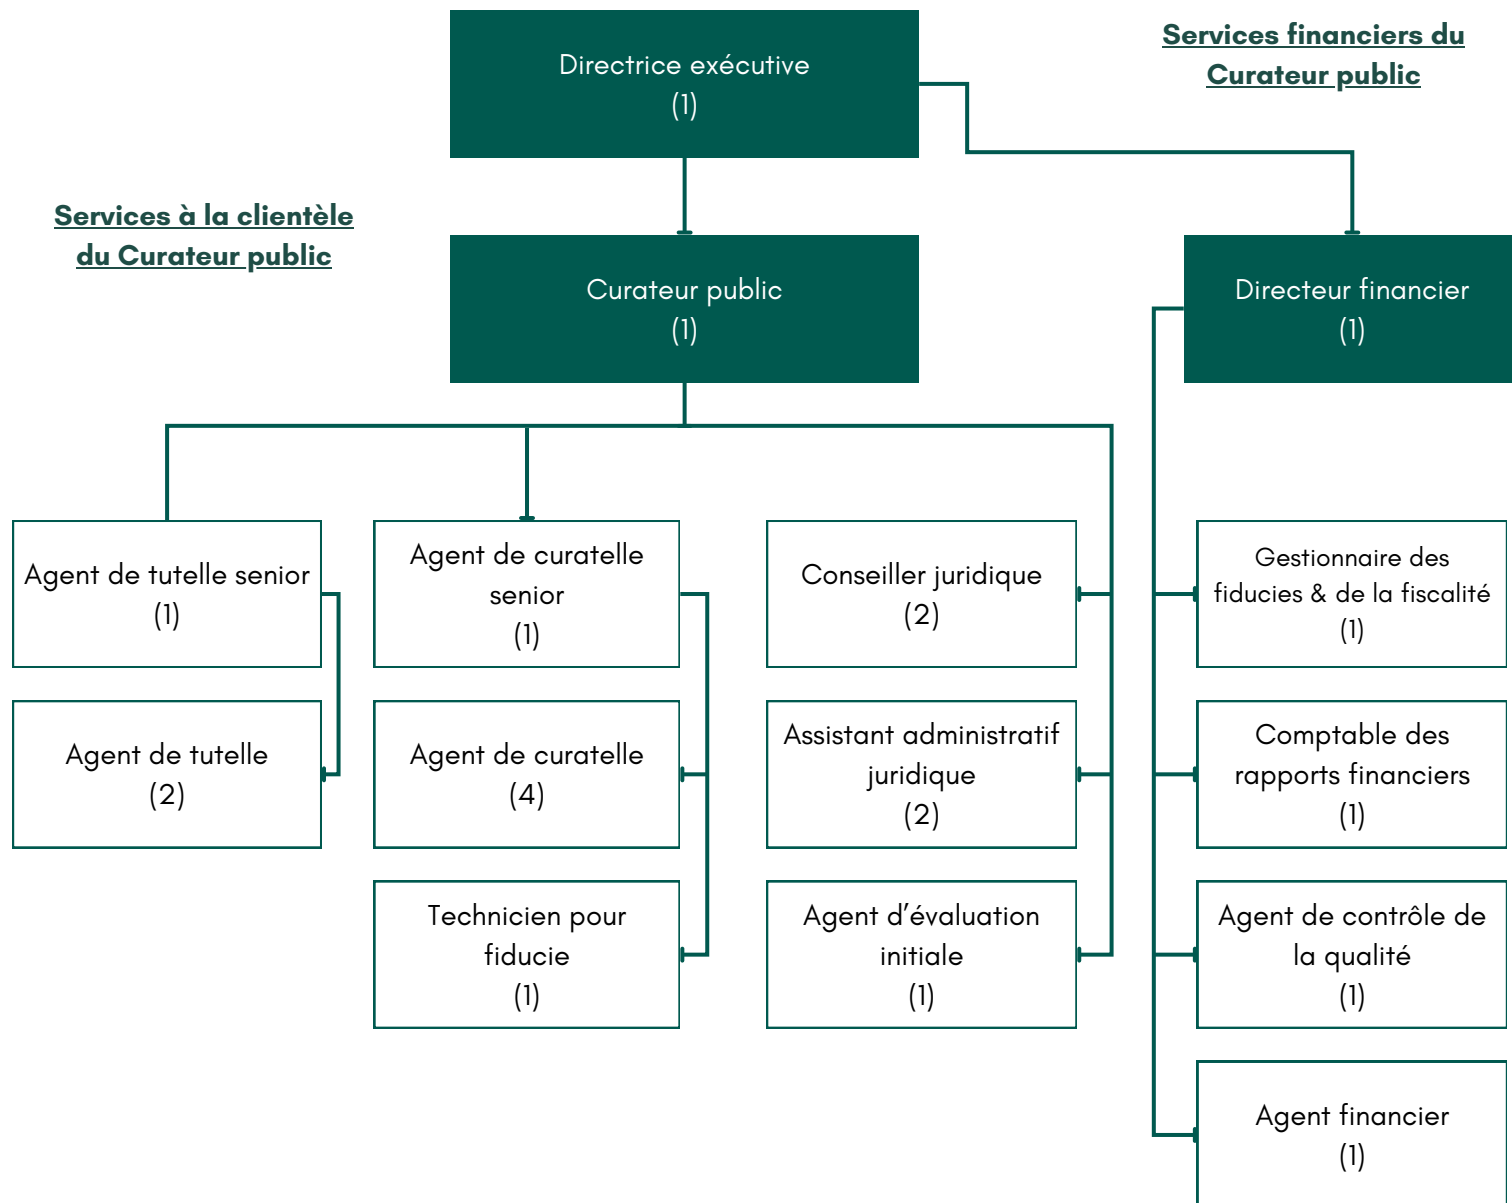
Directrice exécutive
(1)

Services financiers du Curateur public

Services à la clientèle du Curateur public

Curateur public
(1)

Directeur financier
(1)

Agent de tutelle senior
(1)

Agent de tutelle
(2)

Agent de curatelle senior
(1)

Agent de curatelle
(4)

Technicien pour fiducie
(1)

Conseiller juridique
(2)

Assistant administratif juridique
(2)

Agent d'évaluation initiale
(1)

Gestionnaire des fiducies & de la fiscalité
(1)

Comptable des rapports financiers
(1)

Agent de contrôle de la qualité
(1)

Agent financier
(1)